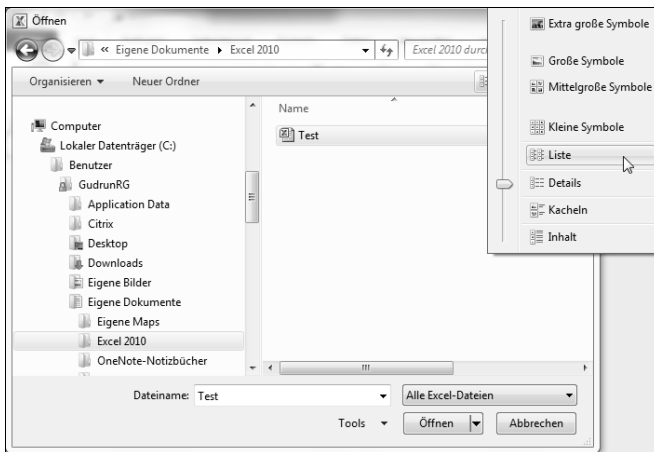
Öffnen

« Eigene Dokumente ▸ Excel 2010

Excel 2010 durc

Organisieren ▾ Neuer Ordner

Computer
Lokaler Datenträger (C:)
Benutzer
GudrunRG
Application Data
Citrix
Desktop
Downloads
Eigene Bilder
Eigene Dokumente
Eigene Maps
Excel 2010
OneNote-Notizbücher

Name

Test

Extra große Symbole
Große Symbole
Mittelgroße Symbole
Kleine Symbole
Liste
Details
Kacheln
Inhalt

Dateiname: Test

Alle Excel-Dateien

Tools ▾

Öffnen

Abbrechen